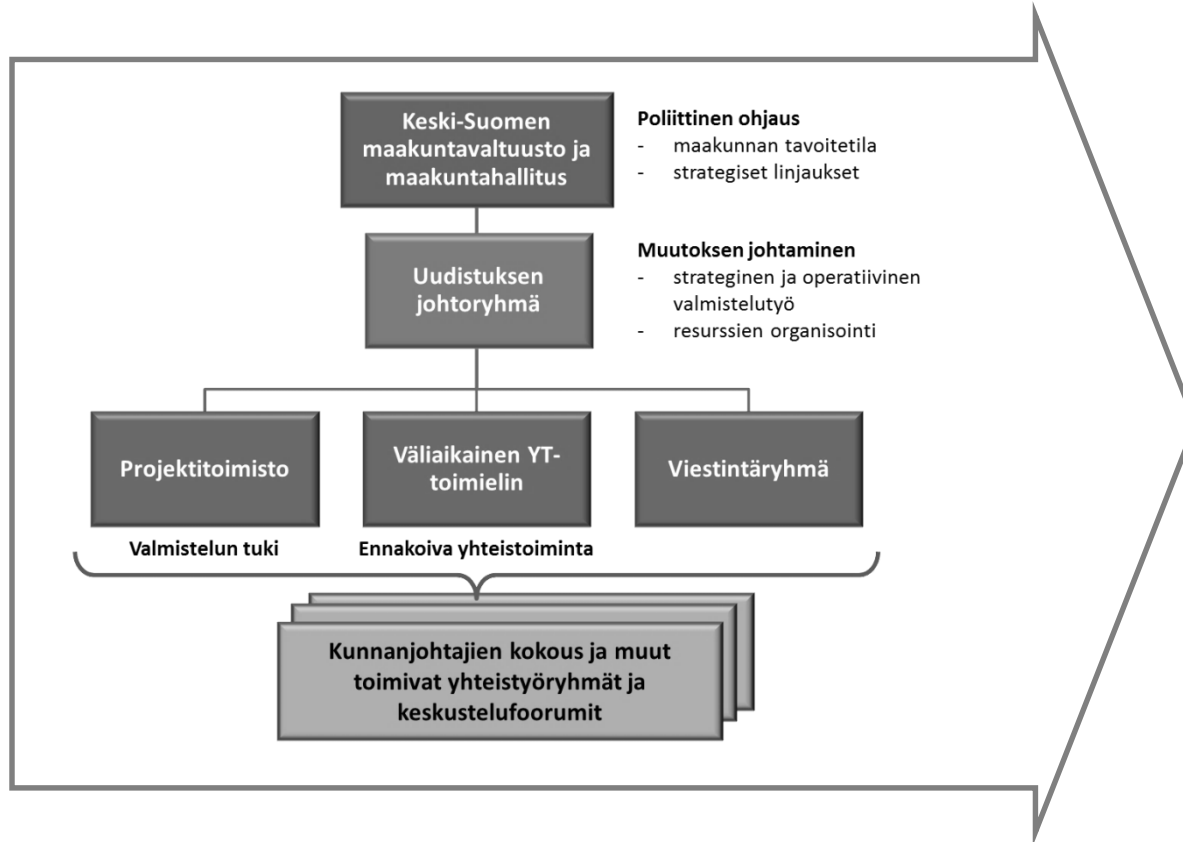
Keski-Suomen maakuntavaltuusto ja maakuntahallitus

Poliittinen ohjaus
- maakunnan tavoitetila
- strategiset linjaukset

Uudistuksen johtoryhmä

Muutoksen johtaminen
- strateginen ja operatiivinen valmistelutyö
- resurssien organisointi

Projektitoimisto

Väliaikainen YT-toimielin

Viestintäryhmä

Valmistelun tuki

Ennakoiva yhteistoiminta

Kunnanjohtajien kokous ja muut toimivat yhteistyöryhmät ja keskustelufoorumit